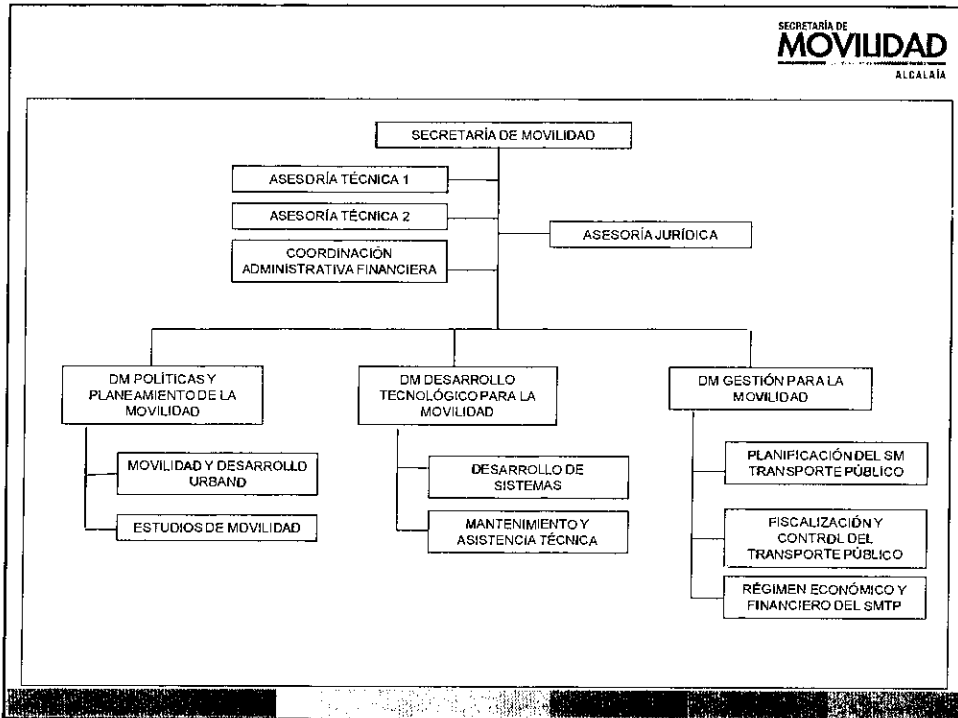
SECRETARÍA DE
MOVILIDAD
ALCALAÍA

SECRETARÍA DE MOVILIDAD

ASESORÍA TÉCNICA 1

ASESORÍA TÉCNICA 2

ASESORÍA JURÍDICA

COORDINACIÓN ADMINISTRATIVA FINANCIERA

DM POLÍTICAS Y PLANEAMIENTO DE LA MOVILIDAD

MOVILIDAD Y DESARROLLO URBANO

ESTUDIOS DE MOVILIDAD

DM DESARROLLO TECNOLÓGICO PARA LA MOVILIDAD

DESARROLLO DE SISTEMAS

MANTENIMIENTO Y ASISTENCIA TÉCNICA

DM GESTIÓN PARA LA MOVILIDAD

PLANIFICACIÓN DEL SM TRANSPORTE PÚBLICO

FISCALIZACIÓN Y CONTROL DEL TRANSPORTE PÚBLICO

RÉGIMEN ECONÓMICO Y FINANCIERO DEL SMTP